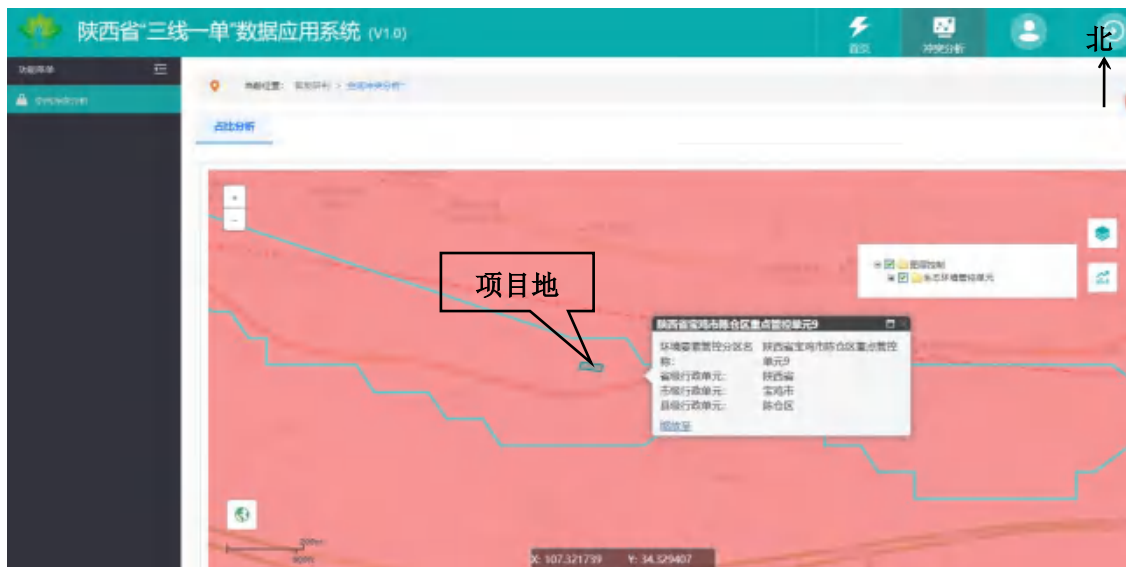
陕西省"三线一单"数据应用系统 (V1.0)

首页

冲突分析

北

功能菜单

空间冲突分析

当前位置： 冲突分析 > 空间冲突分析

占比分析

+
−

项目地

图层控制
生态环境管控单元

陕西省宝鸡市陈仓区重点管控单元9

环境管控管控分区名称： 陕西省宝鸡市陈仓区重点管控单元9
省级行政单元： 陕西省
市级行政单元： 宝鸡市
县级行政单元： 陈仓区

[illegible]

X: 107.321739 Y: 34.329407